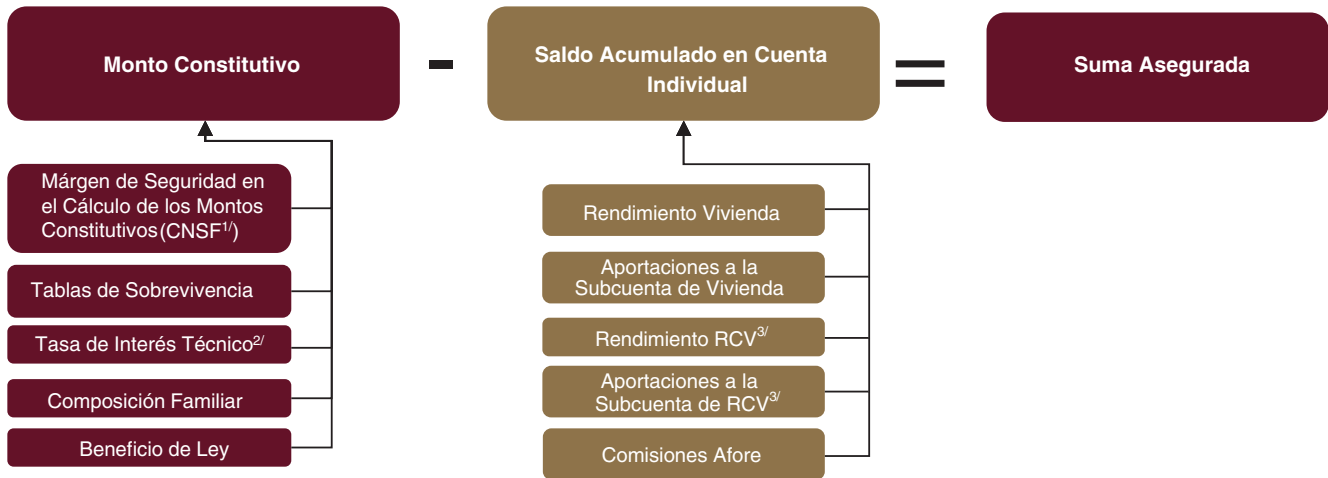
Monto Constitutivo

-

Saldo Acumulado en Cuenta Individual

=

Suma Asegurada

Márgen de Seguridad en el Cálculo de los Montos Constitutivos (CNSF$^{1/}$)

Tablas de Sobrevivencia

Tasa de Interés Técnico$^{2/}$

Composición Familiar

Beneficio de Ley

Rendimiento Vivienda

Aportaciones a la Subcuenta de Vivienda

Rendimiento RCV$^{3/}$

Aportaciones a la Subcuenta de RCV$^{3/}$

Comisiones Afore